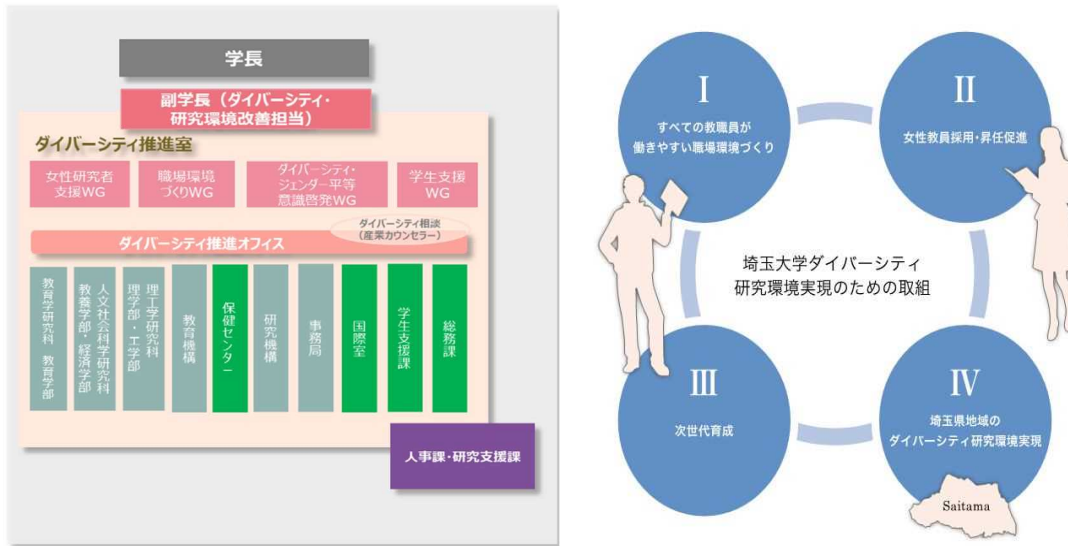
学長

副学長（ダイバーシティ・研究環境改善担当）

ダイバーシティ推進室

女性研究者支援WG

職場環境づくりWG

ダイバーシティ・ジェンダー平等意識啓発WG

学生支援WG

ダイバーシティ相談（産業カウンセラー）

ダイバーシティ推進オフィス

教育学研究科 教育学部

人文社会科学研究科 教養学部・経済学部

理工学研究科 理学部・工学部

教育機構

保健センター

研究機構

事務局

国際室

学生支援課

総務課

人事課・研究支援課

I
すべての教職員が働きやすい職場環境づくり

II
女性教員採用・昇任促進

埼玉大学ダイバーシティ研究環境実現のための取組

III
次世代育成

IV
埼玉県地域のダイバーシティ研究環境実現

Saitama